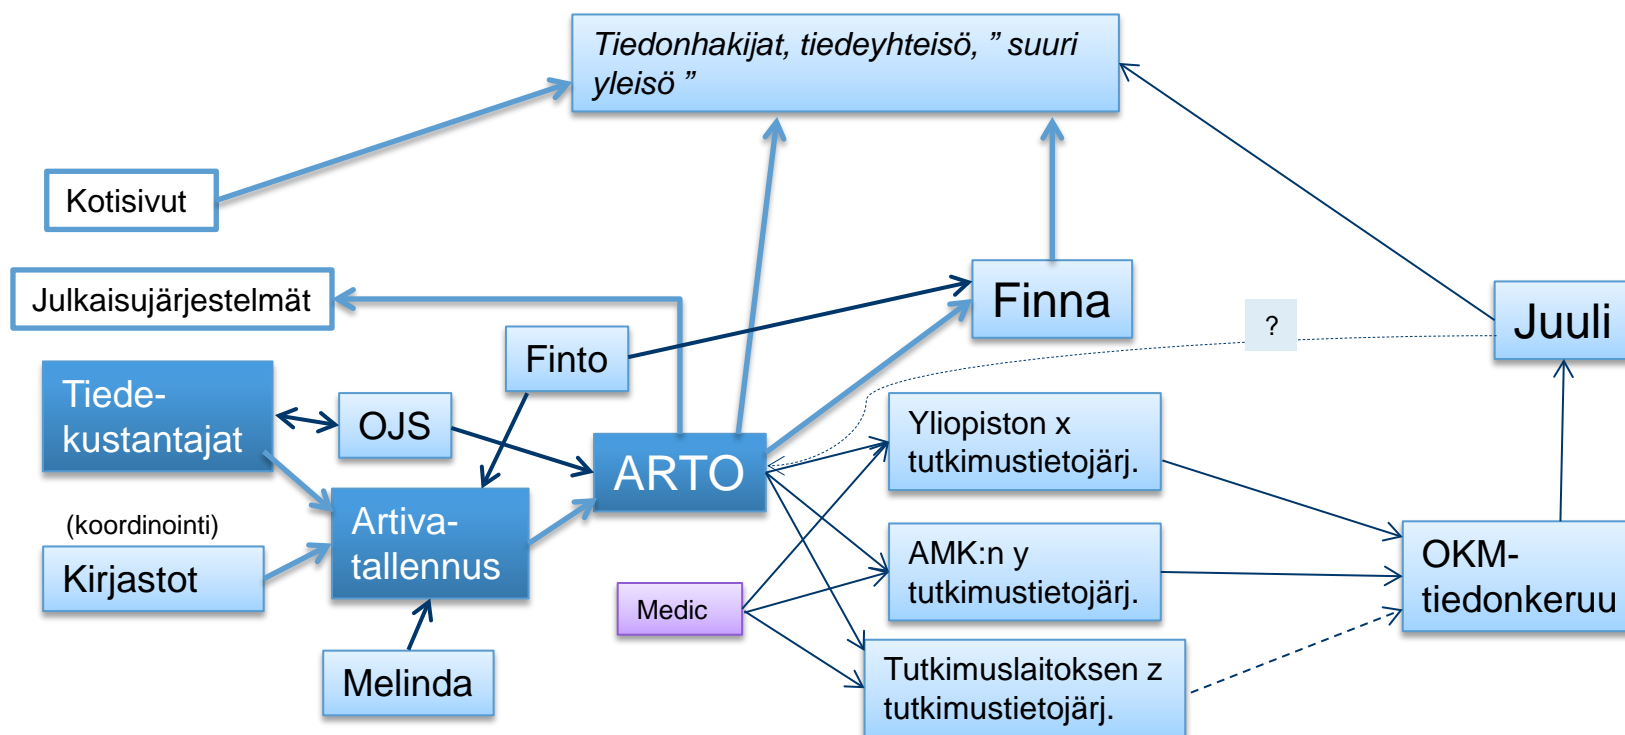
Tiedonhakijat, tiedeyhteisö, " suuri yleisö "

Kotisivut

Julkaisujärjestelmät

Finna

?

Juuli

Finto

Tiede-kustantajat

OJS

ARTO

Yliopiston x tutkimustietojärj.

(koordinointi)

Artiva-tallennus

Kirjastot

AMK:n y tutkimustietojärj.

OKM-tiedonkeruu

Medic

Melinda

Tutkimuslaitoksen z tutkimustietojärj.